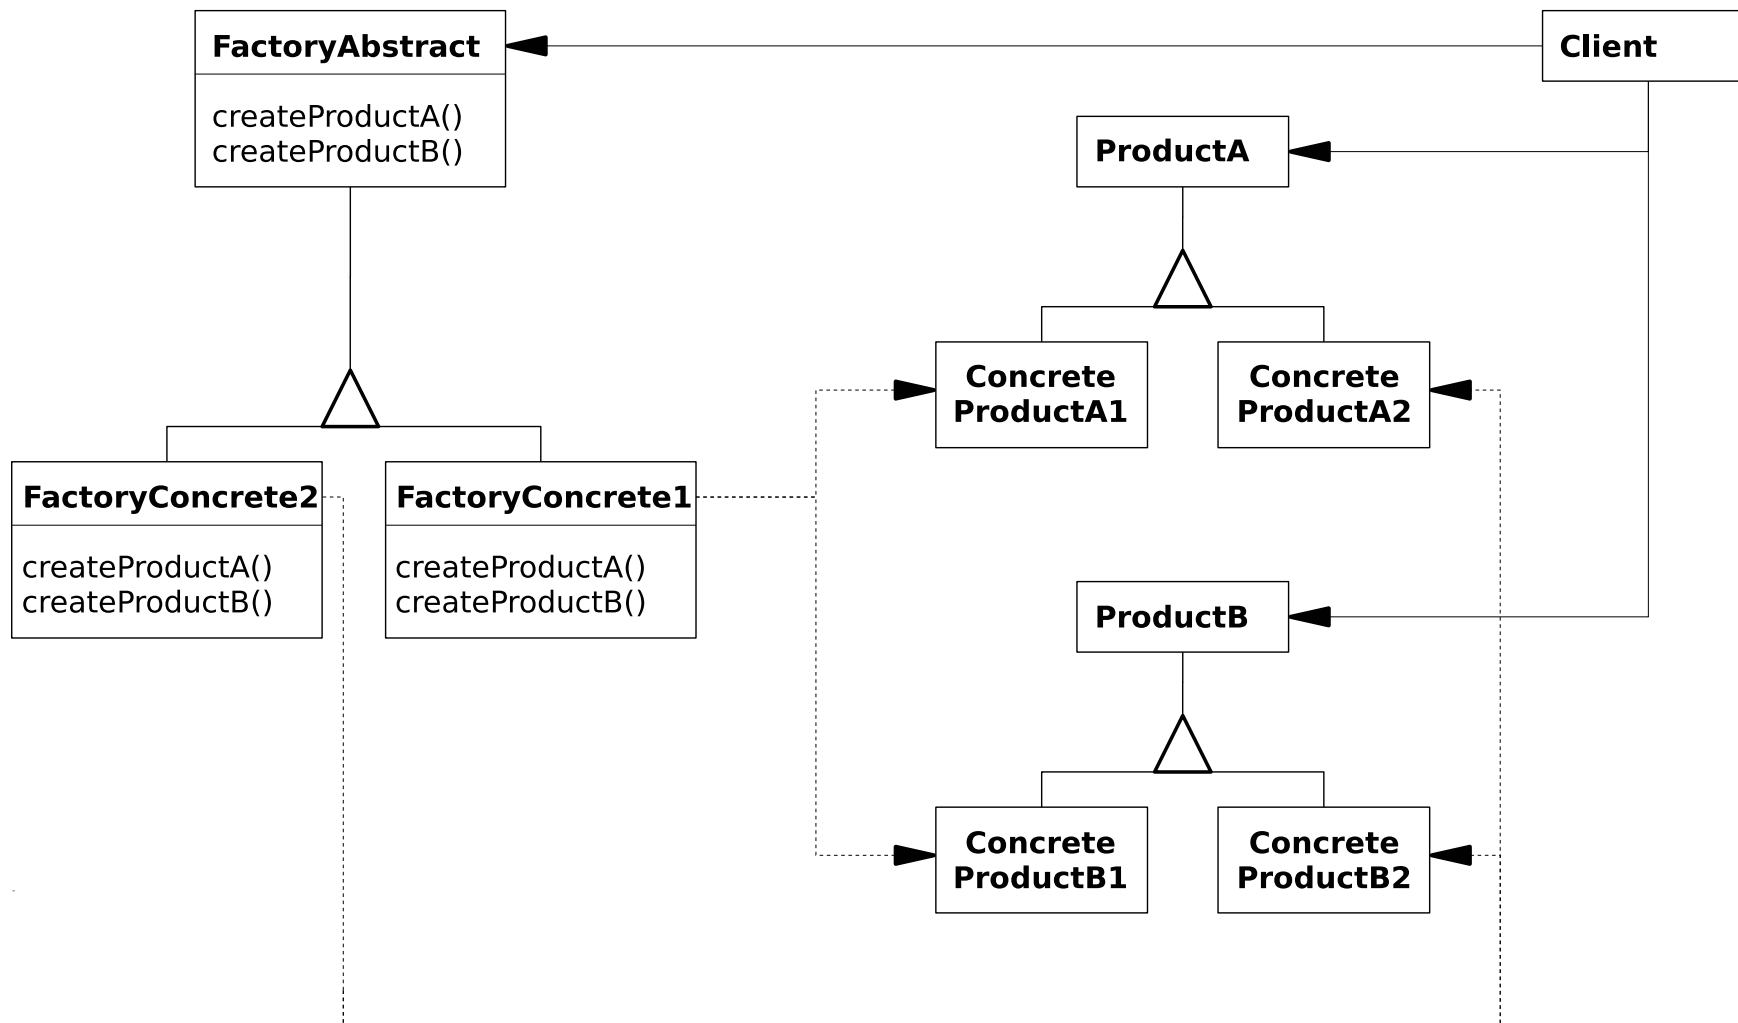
FactoryAbstract

createProductA()
createProductB()

Client

ProductA

Concrete ProductA1

Concrete ProductA2

FactoryConcrete2

createProductA()
createProductB()

FactoryConcrete1

createProductA()
createProductB()

ProductB

Concrete ProductB1

Concrete ProductB2